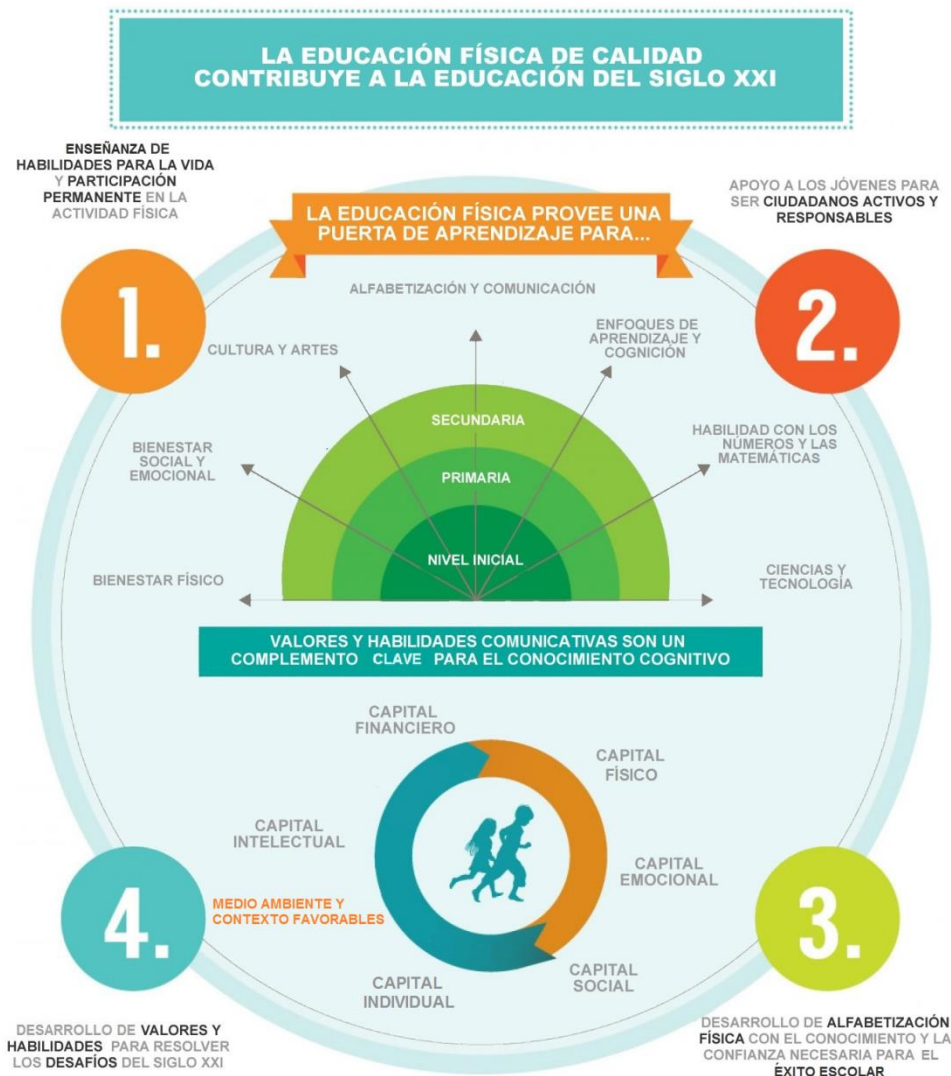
LA EDUCACIÓN FÍSICA DE CALIDAD CONTRIBUYE A LA EDUCACIÓN DEL SIGLO XXI

ENSEÑANZA DE HABILIDADES PARA LA VIDA Y PARTICIPACIÓN PERMANENTE EN LA ACTIVIDAD FÍSICA

1.

LA EDUCACIÓN FÍSICA PROVEE UNA PUERTA DE APRENDIZAJE PARA...

APOYO A LOS JÓVENES PARA SER CIUDADANOS ACTIVOS Y RESPONSABLES

2.

ALFABETIZACIÓN Y COMUNICACIÓN

CULTURA Y ARTES

ENFOQUES DE APRENDIZAJE Y COGNICIÓN

SECUNDARIA

BIENESTAR SOCIAL Y EMOCIONAL

HABILIDAD CON LOS NÚMEROS Y LAS MATEMÁTICAS

PRIMARIA

NIVEL INICIAL

BIENESTAR FÍSICO

CIENCIAS Y TECNOLOGÍA

VALORES Y HABILIDADES COMUNICATIVAS SON UN COMPLEMENTO CLAVE PARA EL CONOCIMIENTO COGNITIVO

CAPITAL FINANCIERO

CAPITAL FÍSICO

CAPITAL INTELECTUAL

CAPITAL EMOCIONAL

MEDIO AMBIENTE Y CONTEXTO FAVORABLES

4.

3.

CAPITAL INDIVIDUAL

CAPITAL SOCIAL

DESARROLLO DE VALORES Y HABILIDADES PARA RESOLVER LOS DESAFÍOS DEL SIGLO XXI

DESARROLLO DE ALFABETIZACIÓN FÍSICA CON EL CONOCIMIENTO Y LA CONFIANZA NECESARIA PARA EL ÉXITO ESCOLAR